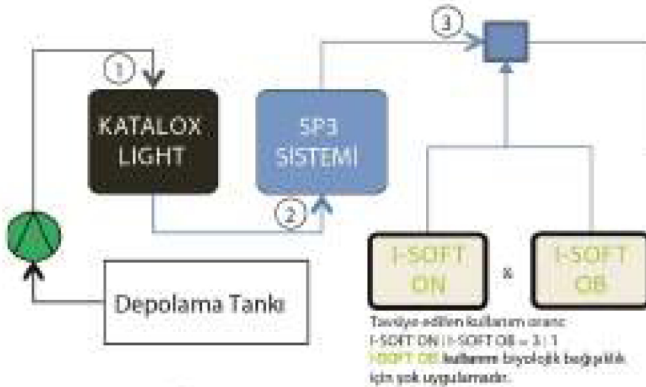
1

KATALOX LIGHT

3

SP3 SİSTEMİ

2

Depolama Tankı

I-SOFT ON

x

I-SOFT OB

Tavsiye edilen kullanım oranı:
I-SOFT ON / I-SOFT OB = 3 : 1
I-SOFT OB kullanımı biyolojik bağışıklık için çok uygulamadır.